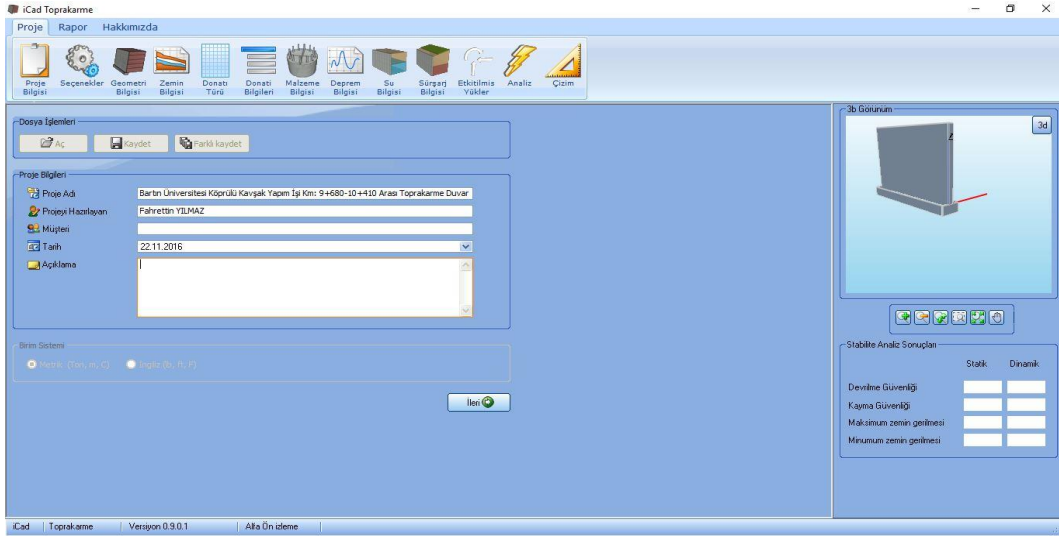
iCad Toprakarme

Proje Rapor Hakkımızda

Proje Bilgisi | Seçenekler | Geometri Bilgisi | Zemin Bilgisi | Donatı Türü | Donatı Bilgileri | Malzeme Bilgisi | Deprem Bilgisi | Su Bilgisi | Sürşarj Bilgisi | Etkitilmis Yükler | Analiz | Çizim

Dosya İşlemleri

Aç | Kaydet | Farklı kaydet

Proje Bilgileri

Proje Adı: Bartın Üniversitesi Köprülü Kavşak Yapım İşi Km: 9+680-10+410 Arası Toprakarme Duvar

Projeyi Hazırlayan: Fahrettin YILMAZ

Müşteri:

Tarih: 22.11.2016

Açıklama:

Birim Sistemi

Metrik (Ton, m, C) | İngiliz (lb, ft, F)

İleri

3b Görünum

3d

Stabilite Analiz Sonuçları

| | Statik | Dinamik |
|---|---|---|
| Devrilme Güvenliği | | |
| Kayma Güvenliği | | |
| Maksimum zemin gerilmesi | | |
| Minumum zemin gerilmesi | | |

iCad | Toprakarme | Versiyon 0.9.0.1 | Alfa Ön izleme